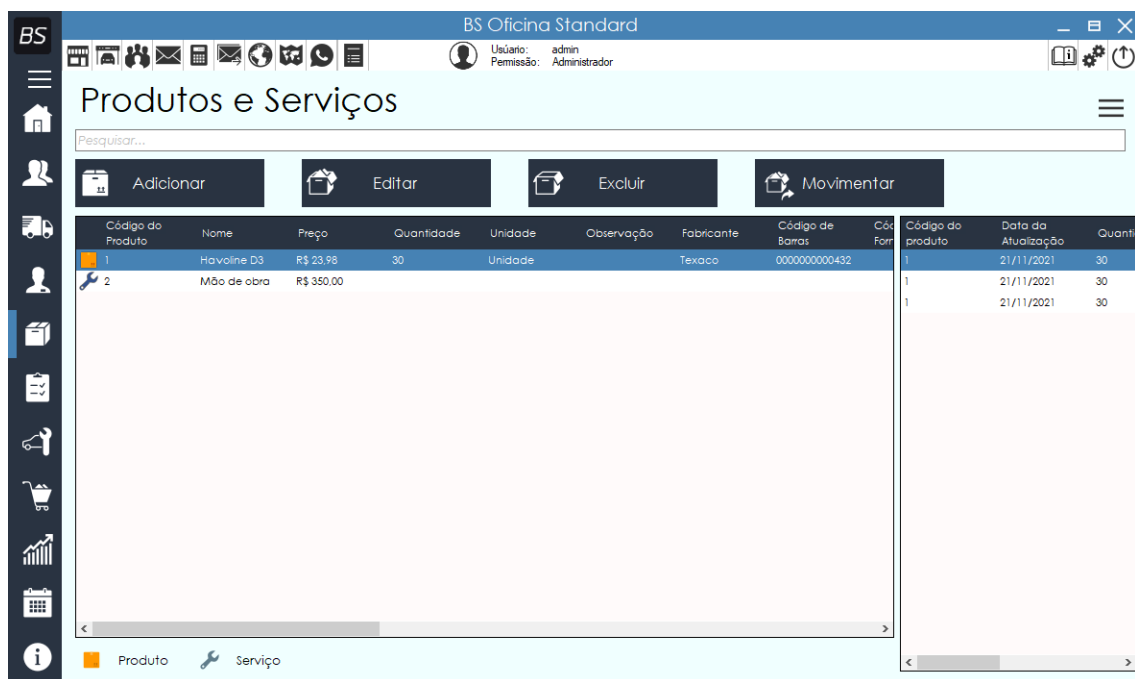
BS

BS Oficina Standard

Usuário: admin
Permissão: Administrador

Produtos e Serviços

Pesquisar...

Adicionar
Editar
Excluir
Movimentar

| Código do Produto | Nome | Preço | Quantidade | Unidade | Observação | Fabricante | Código de Barras | Cód Forn |
|---|---|---|---|---|---|---|---|---|
| 1 | Havoline D3 | R$ 23,98 | 30 | Unidade | | Texaco | 0000000000432 | |
| 2 | Mão de obra | R$ 350,00 | | | | | | |

| Código do produto | Data da Atualização | Quanti |
|---|---|---|
| 1 | 21/11/2021 | 30 |
| 1 | 21/11/2021 | 30 |
| 1 | 21/11/2021 | 30 |

Produto
Serviço